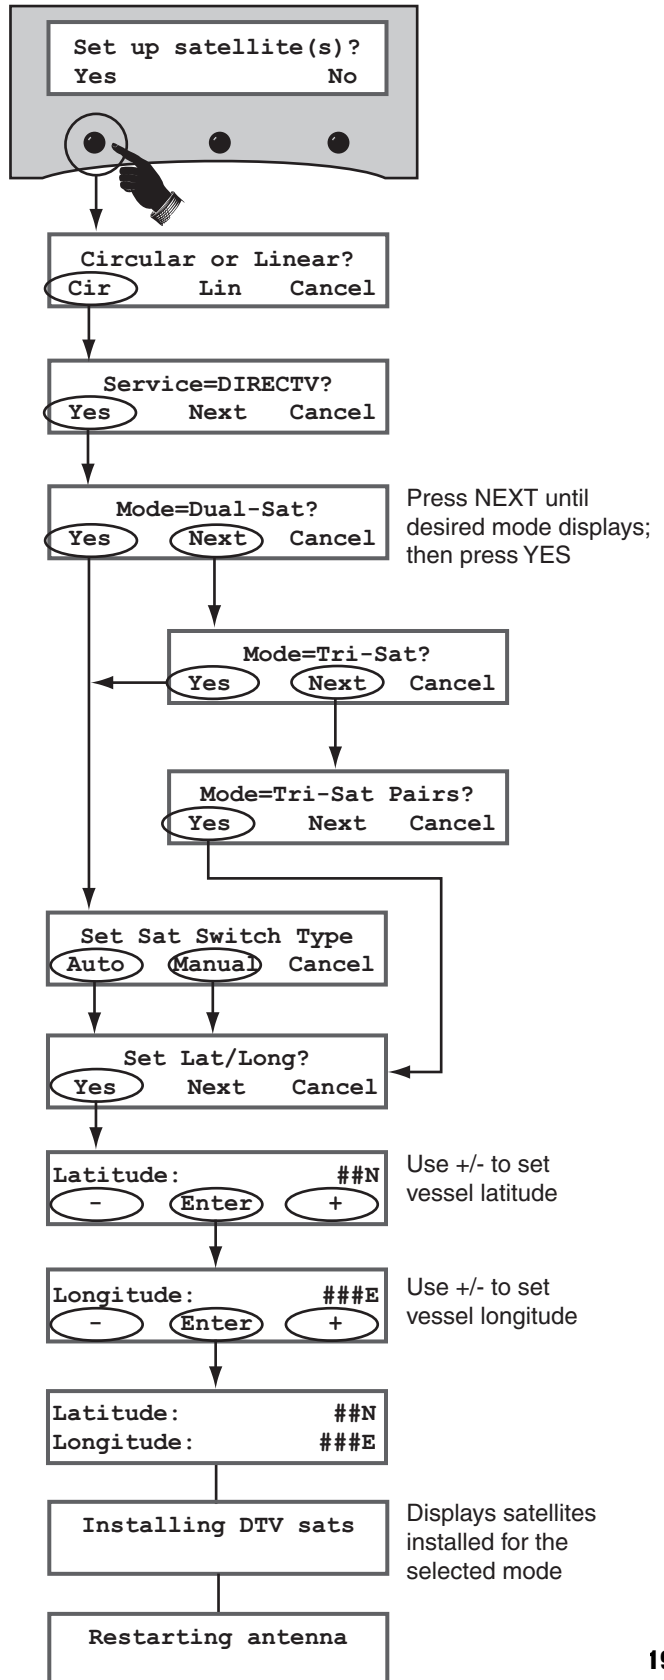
Set up satellite(s)?
Yes No

Circular or Linear?
Cir Lin Cancel

Service=DIRECTV?
Yes Next Cancel

Mode=Dual-Sat?
Yes Next Cancel

Press NEXT until desired mode displays; then press YES

Mode=Tri-Sat?
Yes Next Cancel

Mode=Tri-Sat Pairs?
Yes Next Cancel

Set Sat Switch Type
Auto Manual Cancel

Set Lat/Long?
Yes Next Cancel

Latitude: ##N
- Enter +

Use +/- to set vessel latitude

Longitude: ###E
- Enter +

Use +/- to set vessel longitude

Latitude: ##N
Longitude: ###E

Installing DTV sats

Displays satellites installed for the selected mode

Restarting antenna

19